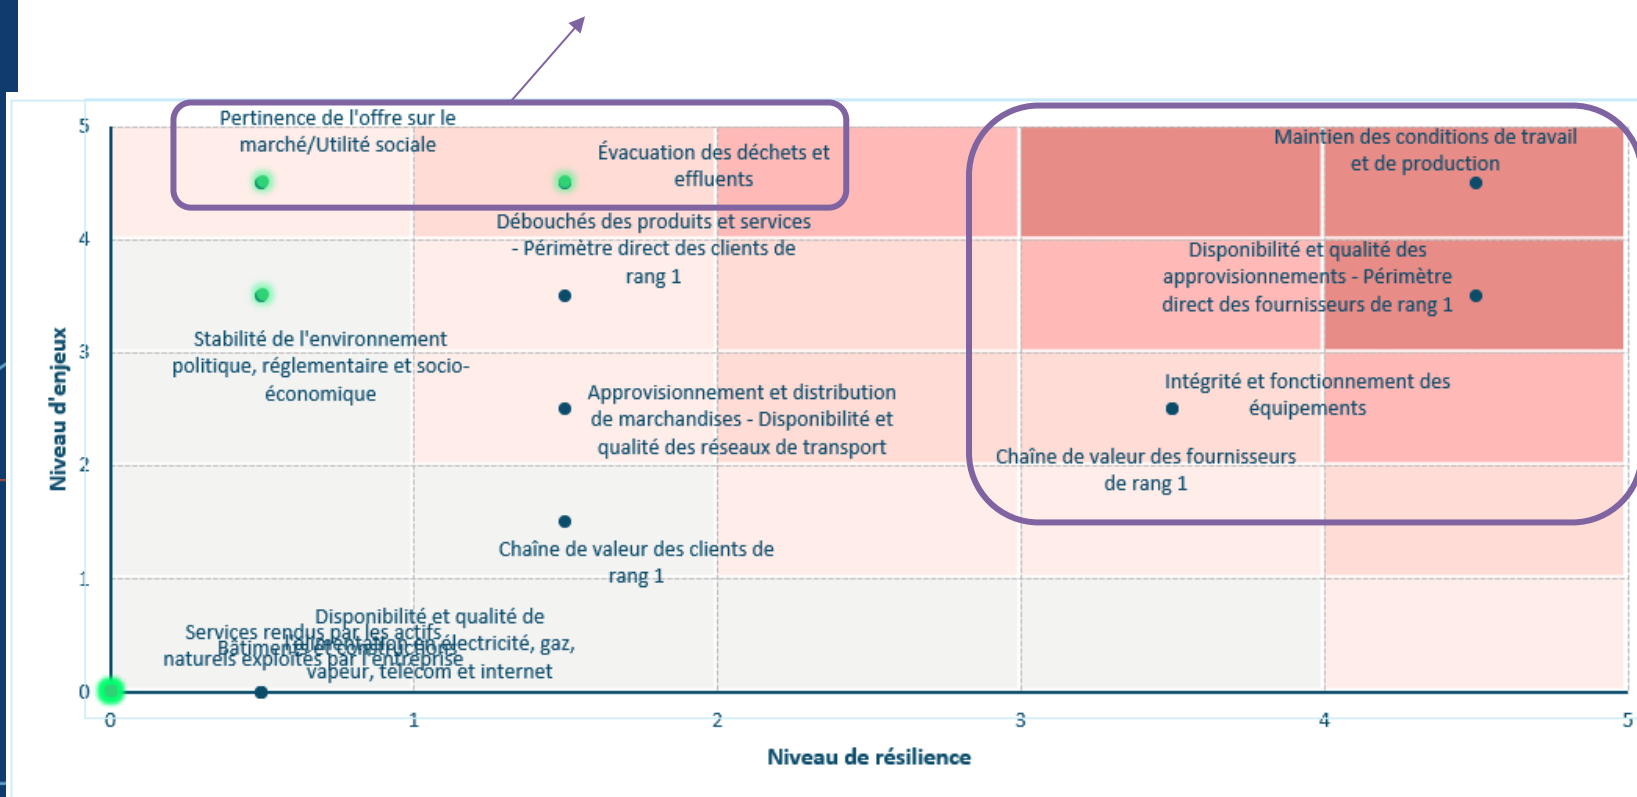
5
4
3
2
1
0

Niveau d'enjeux

Pertinence de l'offre sur le marché/Utilité sociale

Évacuation des déchets et effluents

Maintien des conditions de travail et de production

Débouchés des produits et services - Périmètre direct des clients de rang 1

Disponibilité et qualité des approvisionnements - Périmètre direct des fournisseurs de rang 1

Stabilité de l'environnement politique, réglementaire et socio-économique

Approvisionnement et distribution de marchandises - Disponibilité et qualité des réseaux de transport

Intégrité et fonctionnement des équipements

Chaîne de valeur des fournisseurs de rang 1

Chaîne de valeur des clients de rang 1

Disponibilité et qualité de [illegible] électricité, gaz, vapeur, télécom et internet

Services rendus par les actifs naturels exploités par l'entreprise

Bâtiments et constructions

0
1
2
3
4
5

Niveau de résilience